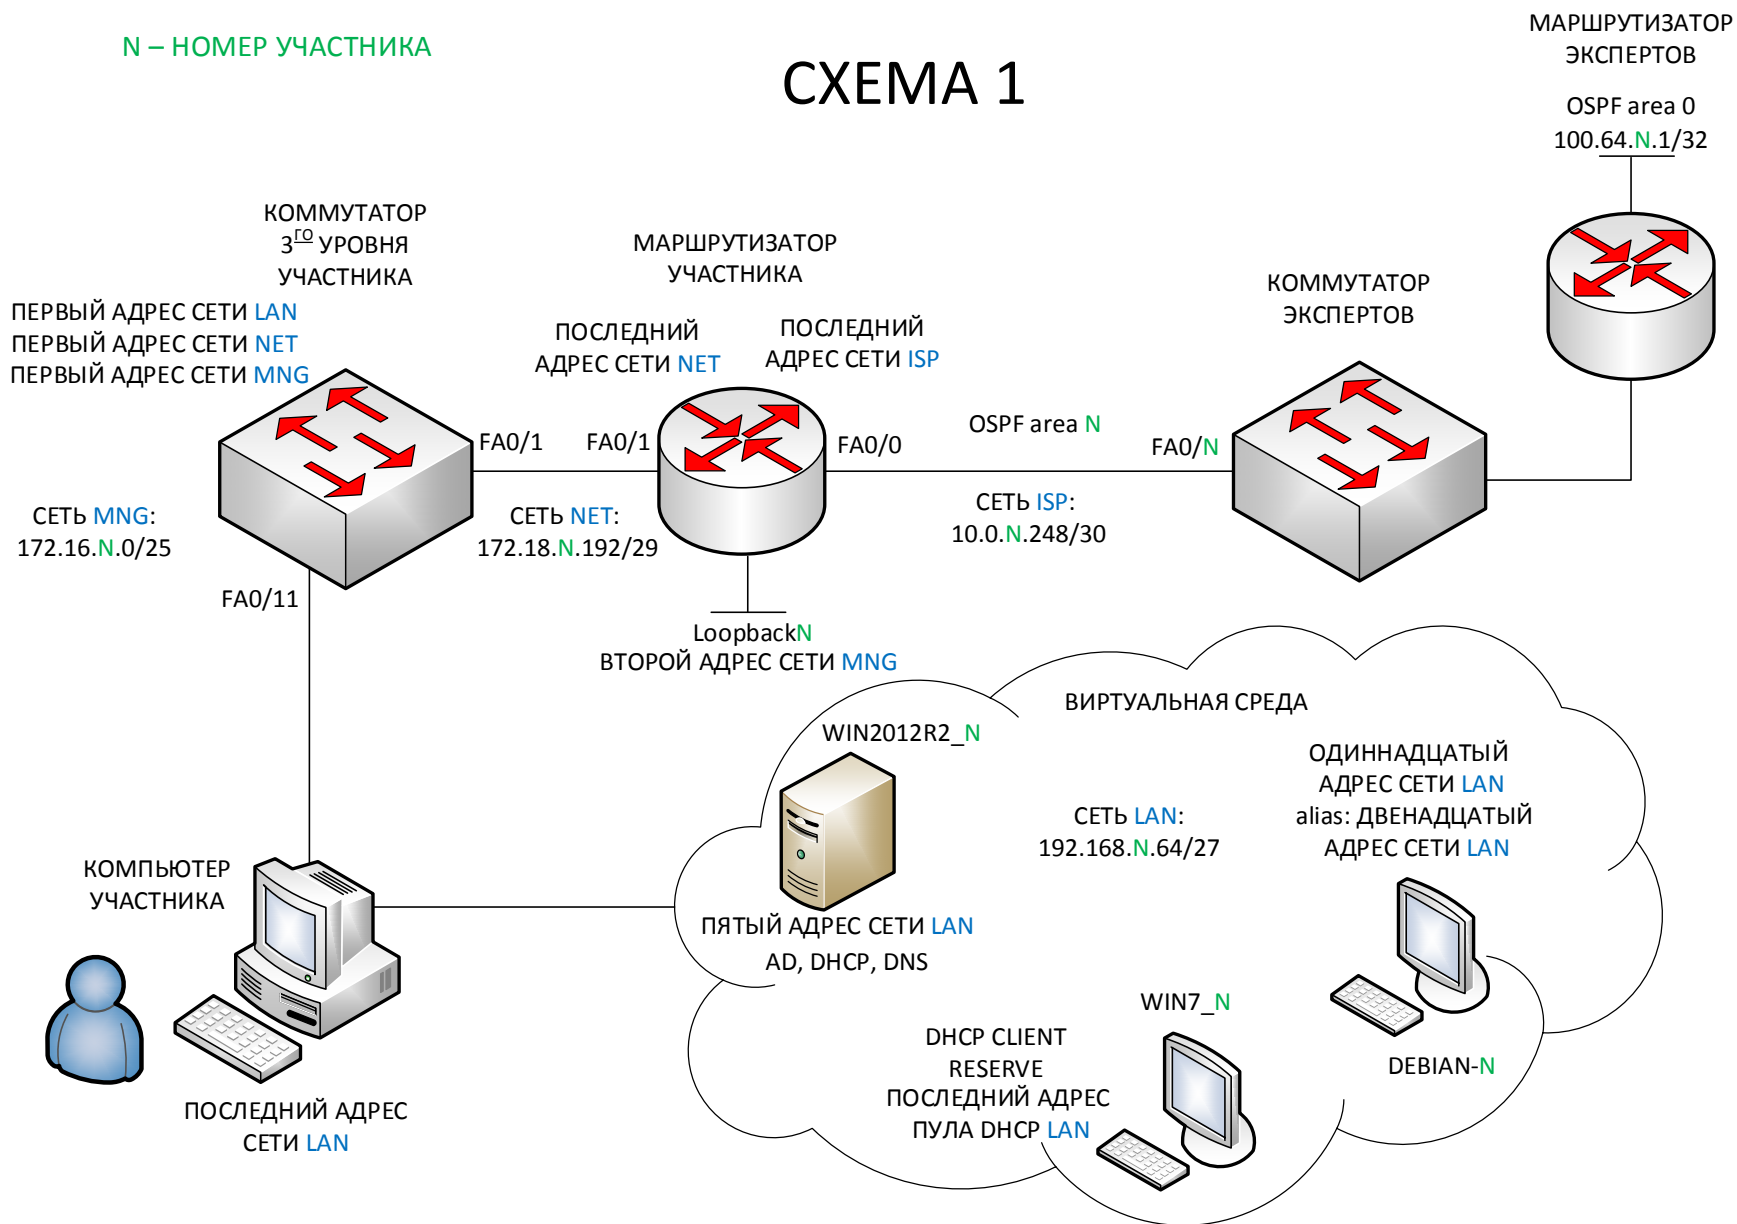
N – НОМЕР УЧАСТНИКА

СХЕМА 1

МАРШРУТИЗАТОР ЭКСПЕРТОВ

OSPF area 0
100.64.N.1/32

КОММУТАТОР 3$^{\text{ГО}}$ УРОВНЯ УЧАСТНИКА

ПЕРВЫЙ АДРЕС СЕТИ LAN
ПЕРВЫЙ АДРЕС СЕТИ NET
ПЕРВЫЙ АДРЕС СЕТИ MNG

МАРШРУТИЗАТОР УЧАСТНИКА

ПОСЛЕДНИЙ АДРЕС СЕТИ NET

ПОСЛЕДНИЙ АДРЕС СЕТИ ISP

КОММУТАТОР ЭКСПЕРТОВ

FA0/1

FA0/1

FA0/0

OSPF area N

FA0/N

СЕТЬ MNG:
172.16.N.0/25

СЕТЬ NET:
172.18.N.192/29

СЕТЬ ISP:
10.0.N.248/30

FA0/11

LoopbackN
ВТОРОЙ АДРЕС СЕТИ MNG

ВИРТУАЛЬНАЯ СРЕДА

WIN2012R2_N

ОДИННАДЦАТЫЙ АДРЕС СЕТИ LAN
alias: ДВЕНАДЦАТЫЙ АДРЕС СЕТИ LAN

СЕТЬ LAN:
192.168.N.64/27

КОМПЬЮТЕР УЧАСТНИКА

ПЯТЫЙ АДРЕС СЕТИ LAN
AD, DHCP, DNS

WIN7_N

DHCP CLIENT
RESERVE
ПОСЛЕДНИЙ АДРЕС ПУЛА DHCP LAN

DEBIAN-N

ПОСЛЕДНИЙ АДРЕС СЕТИ LAN